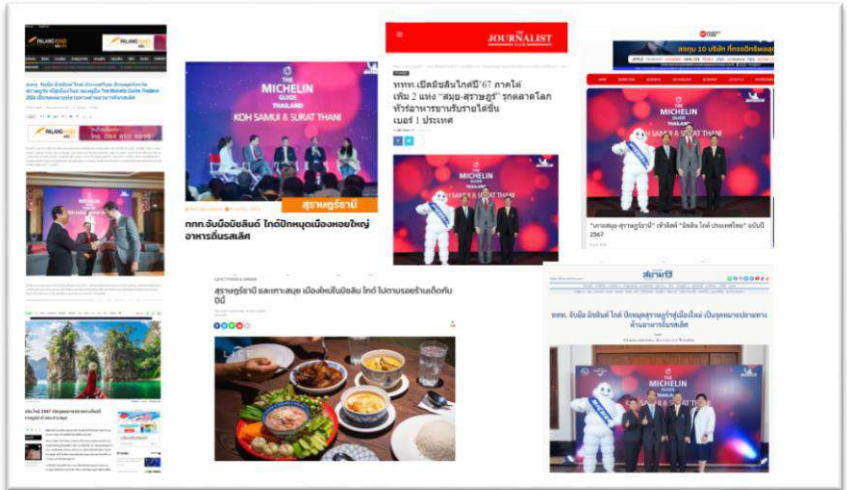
PALANGKAO

THE MICHELIN GUIDE THAILAND
KOH SAMUI & SURAT THANI

สุราษฎร์ธานี

ททท.จับมือมิชลินด์ ไกด์ปักหมุดเมืองหอยใหญ่ อาหารถิ่นรสเลิศ

THE JOURNALIST

ททท.เปิดมิชลินไกด์ปี'67 ภาคใต้ เพิ่ม 2 แห่ง "สมุย-สุราษฎร์" รุกตลาดโลก ทั่วท้องถิ่นระดับชาติ ได้ขึ้นเบอร์ 1 ประเทศ

THE MICHELIN GUIDE THAILAND
KOH SAMUI & SURAT THANI

"เกาะสมุย-สุราษฎร์ธานี" เข้าลิสต์ "มิชลิน ไกด์ ประเทศไทย" ฉบับปี 2567

สุราษฎร์ธานี และเกาะสมุย เมืองใหม่ในมิชลิน ไกด์ ไปตามรอยร้านเด็ดกันปีนี้

สยามรัฐ

ททท. จับมือ มิชลินด์ ไกด์ ปักหมุดสุราษฎร์ฯสู่เมืองใหม่ เป็นจุดหมายปลายทางด้านอาหารรสเลิศ

THE MICHELIN GUIDE THAILAND